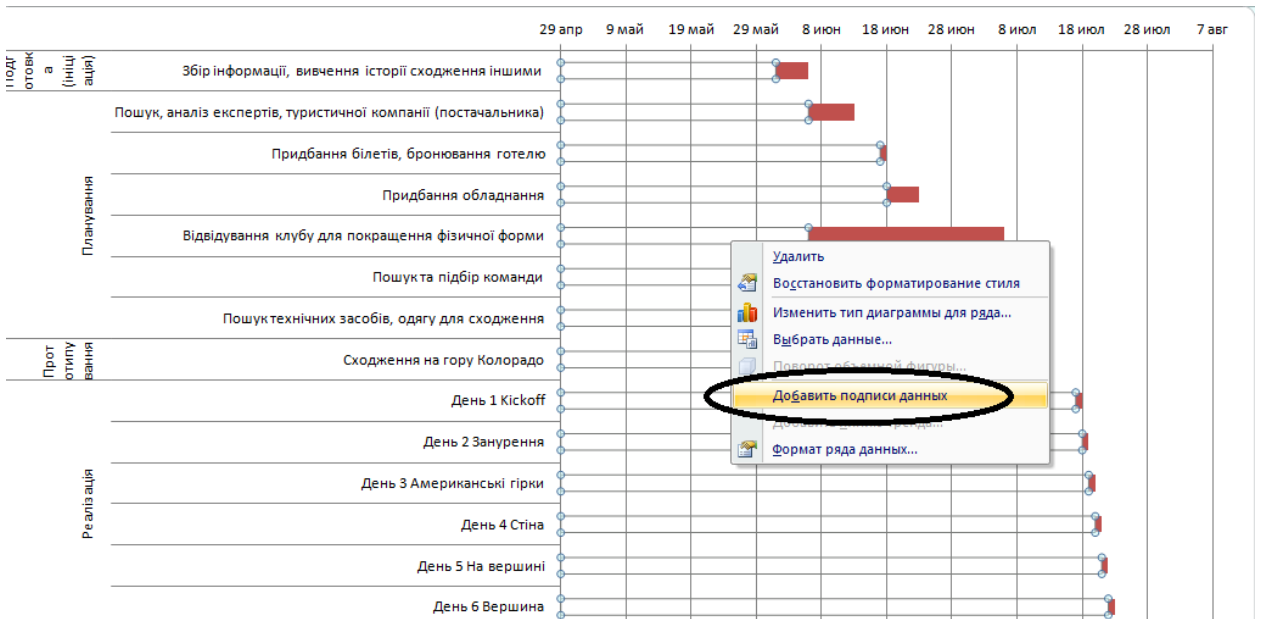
29 апр 9 май 19 май 29 май 8 июн 18 июн 28 июн 8 июл 18 июл 28 июл 7 авг

Підг отовк а (ініц іація)

Збір інформації, вивчення історії сходження іншими

Планування

Пошук, аналіз експертів, туристичної компанії (постачальника)

Придбання білетів, бронювання готелю

Придбання обладнання

Відвідування клубу для покращення фізичної форми

Пошук та підбір команди

Пошук технічних засобів, одягу для сходження

Прот отипу вання

Сходження на гору Колорадо

Реалізація

День 1 Kickoff

День 2 Занурення

День 3 Американські гірки

День 4 Стіна

День 5 На вершині

День 6 Вершина

Удалить
Восстановить форматирование стиля
Изменить тип диаграммы для ряда...
Выбрать данные...
Поворот объемной фигуры...
Добавить подписи данных
Добавить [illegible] ряда...
Формат ряда данных...